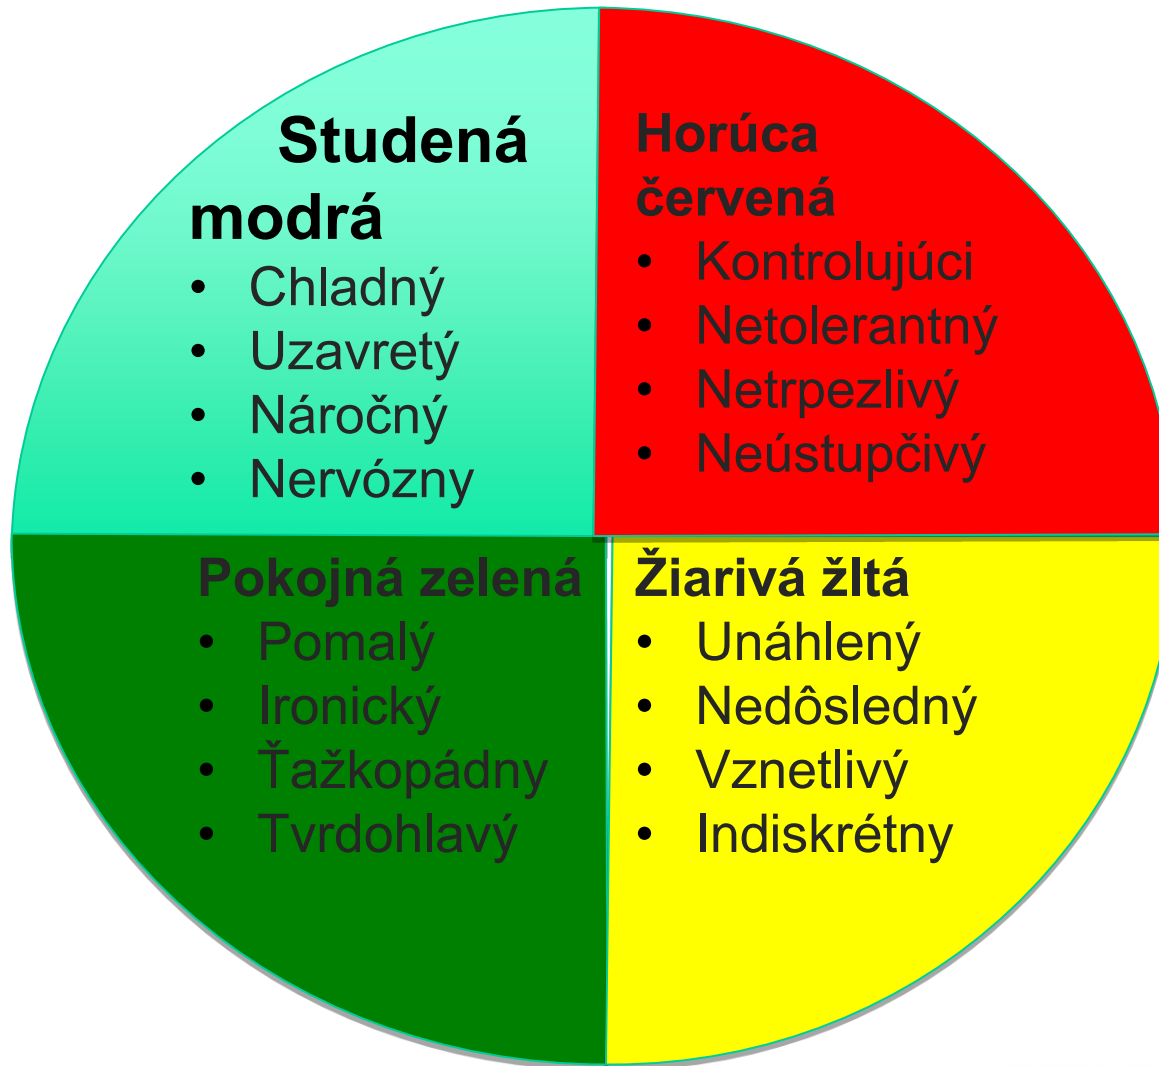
Studená modrá
- Chladný
- Uzavretý
- Náročný
- Nervózny

Horúca červená
- Kontrolujúci
- Netolerantný
- Netrpezlivý
- Neústupčivý

Pokojná zelená
- Pomalý
- Ironický
- Ťažkopádny
- Tvrdohlavý

Žiarivá žltá
- Unáhlený
- Nedôsledný
- Vznetlivý
- Indiskrétny